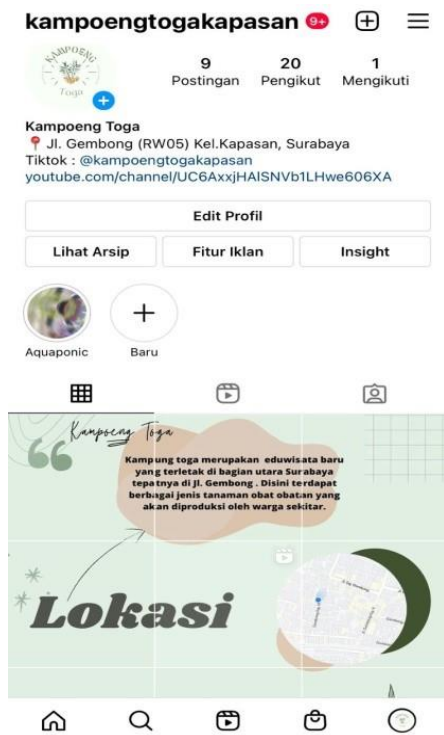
kampoengtogakapasan 9+

KAMPOENG Toga

9 Postingan
20 Pengikut
1 Mengikuti

Kampoeng Toga
📍 Jl. Gembong (RW05) Kel.Kapasan, Surabaya
Tiktok : @kampoengtogakapasan
youtube.com/channel/UC6AxxjHAISNVb1LHwe606XA

Edit Profil

Lihat Arsip
Fitur Iklan
Insight

Aquaponic
Baru

Kampoeng Toga

Kampung toga merupakan eduwisata baru yang terletak di bagian utara Surabaya tepatnya di Jl. Gembong . Disini terdapat berbagai jenis tanaman obat obatan yang akan diproduksi oleh warga sekitar.

Lokasi